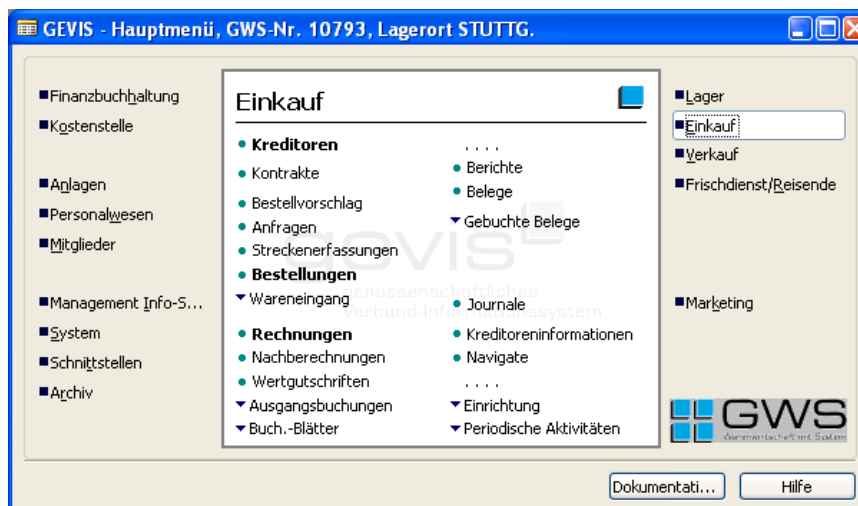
GEVIS - Hauptmenü, GWS-Nr. 10793, Lagerort STUTTG.

Finanzbuchhaltung
Kostenstelle

Anlagen
Personalwesen
Mitglieder

Management Info-S...
System
Schnittstellen
Archiv

Einkauf

Kreditoren
Kontrakte
Bestellvorschlag
Anfragen
Streckenerfassungen
Bestellungen
Wareneingang

Rechnungen
Nachberechnungen
Wertgutschriften
Ausgangsbuchungen
Buch.-Blätter

. . . .
Berichte
Belege
Gebuchte Belege

Journale
Kreditoreninformationen
Navigate
. . . .
Einrichtung
Periodische Aktivitäten

gevis
genossenschaftliches Verbund-Informationssystem

Lager
Einkauf
Verkauf
Frischdienst/Reisende

Marketing

GWS
Warenwirtschaft mit System

Dokumentati...
Hilfe